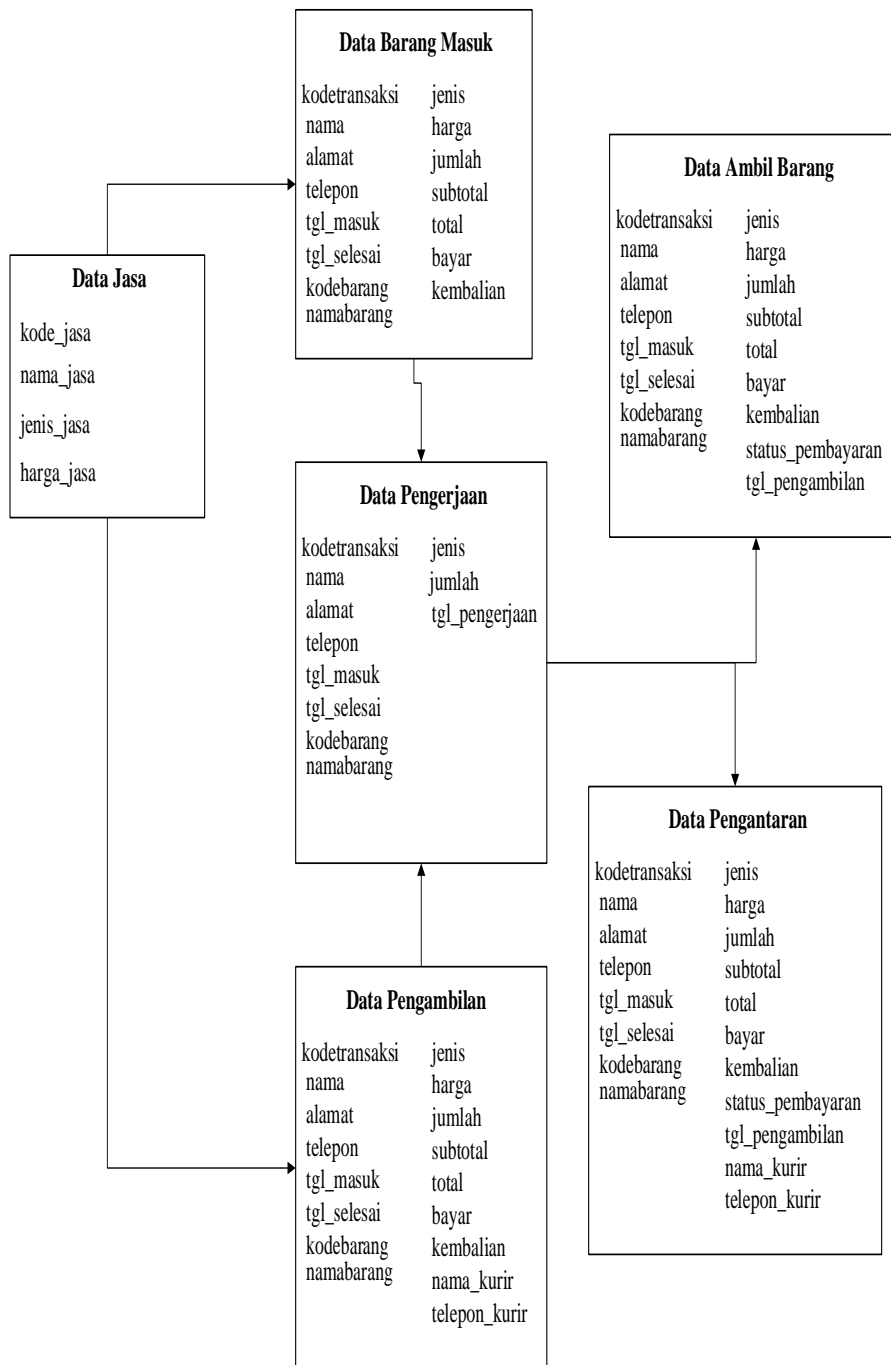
Data Barang Masuk

kodetransaksi
nama
alamat
telepon
tgl_masuk
tgl_selesai
kodebarang
namabarang

jenis
harga
jumlah
subtotal
total
bayar
kembalian

Data Ambil Barang

kodetransaksi
nama
alamat
telepon
tgl_masuk
tgl_selesai
kodebarang
namabarang

jenis
harga
jumlah
subtotal
total
bayar
kembalian
status_pembayaran
tgl_pengambilan

Data Jasa

kode_jasa
nama_jasa
jenis_jasa
harga_jasa

Data Pengerjaan

kodetransaksi
nama
alamat
telepon
tgl_masuk
tgl_selesai
kodebarang
namabarang

jenis
jumlah
tgl_pengerjaan

Data Pengantaran

kodetransaksi
nama
alamat
telepon
tgl_masuk
tgl_selesai
kodebarang
namabarang

jenis
harga
jumlah
subtotal
total
bayar
kembalian
status_pembayaran
tgl_pengambilan
nama_kurir
telepon_kurir

Data Pengambilan

kodetransaksi
nama
alamat
telepon
tgl_masuk
tgl_selesai
kodebarang
namabarang

jenis
harga
jumlah
subtotal
total
bayar
kembalian
nama_kurir
telepon_kurir